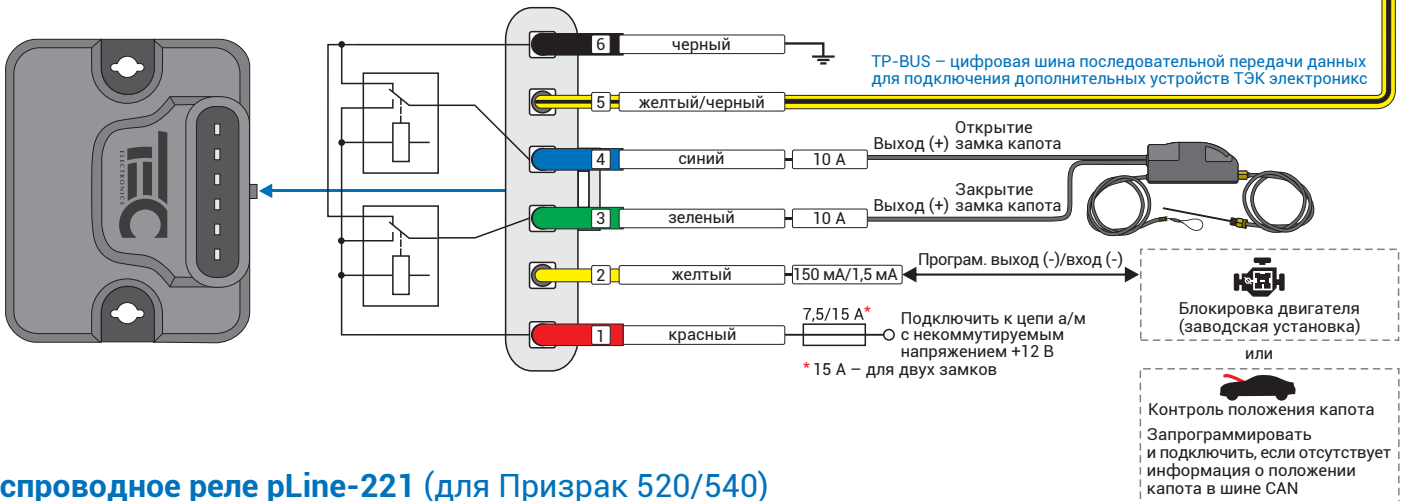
TEC ELECTRONICS

6 черный

TP-BUS – цифровая шина последовательной передачи данных для подключения дополнительных устройств ТЭК электроникс

5 желтый/черный

Выход (+) Открытие замка капота

4 синий 10 А

Выход (+) Закрытие замка капота

3 зеленый 10 А

Програм. выход (-)/вход (-)

2 желтый 150 мА/1,5 мА

7,5/15 А*

1 красный

Подключить к цепи а/м с некоммутируемым напряжением +12 В

* 15 А – для двух замков

Блокировка двигателя (заводская установка)

или

Контроль положения капота

Запрограммировать и подключить, если отсутствует информация о положении капота в шине CAN

спроводное реле pLine-221 (для Призрак 520/540)